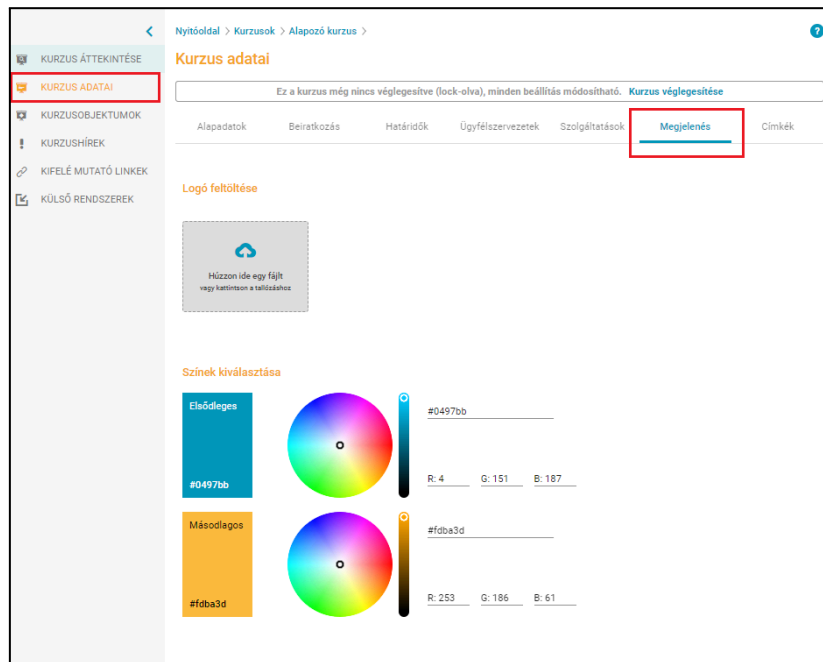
<

KURZUS ÁTTEKINTÉSE
KURZUS ADATAI
KURZUSOBJEKTUMOK
KURZUSHÍREK
KIFELÉ MUTATÓ LINKEK
KÜLSŐ RENDSZEREK

Nyitóoldal > Kurzusok > Alapozó kurzus >

?

Kurzus adatai

Ez a kurzus még nincs véglegesítve (lock-olva), minden beállítás módosítható. Kurzus véglegesítése

Alapadatok
Beiratkozás
Határidők
Ügyfélszervezetek
Szolgáltatások
Megjelenés
Címkék

Logó feltöltése

Húzzon ide egy fájlt
vagy kattintson a tallózáshoz

Színek kiválasztása

Elsődleges
#0497bb

#0497bb

R: 4
G: 151
B: 187

Másodlagos
#fdba3d

#fdba3d

R: 253
G: 186
B: 61